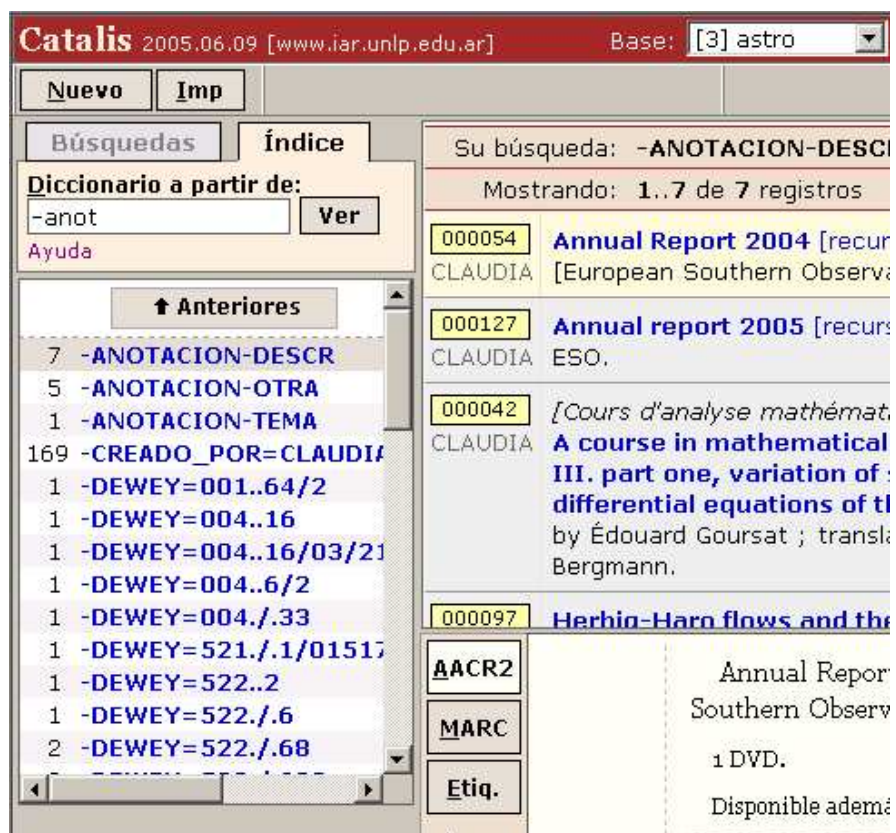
Catalis 2005.06.09 [www.iar.unlp.edu.ar] Base: [3] astro

Nuevo Imp

Búsquedas Índice

Diccionario a partir de:
-anot Ver
Ayuda

↑ Anteriores

7 -ANOTACION-DESCR
5 -ANOTACION-OTRA
1 -ANOTACION-TEMA
169 -CREADO_POR=CLAUDI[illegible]
1 -DEWEY=001..64/2
1 -DEWEY=004..16
1 -DEWEY=004..16/03/21
1 -DEWEY=004..6/2
1 -DEWEY=004./.33
1 -DEWEY=521./.1/01517
1 -DEWEY=522..2
1 -DEWEY=522./.6
2 -DEWEY=522./.68

Su búsqueda: -ANOTACION-DESC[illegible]
Mostrando: 1..7 de 7 registros

000054 Annual Report 2004 [recur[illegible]
CLAUDIA [European Southern Observ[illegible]

000127 Annual report 2005 [recurs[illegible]
CLAUDIA ESO.

000042 [Cours d'analyse mathémat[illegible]
CLAUDIA A course in mathematical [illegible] III. part one, variation of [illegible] differential equations of th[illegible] by Édouard Goursat ; transl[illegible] Bergmann.

000097 Herbig-Haro flows and the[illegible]

AACR2
MARC
Etiq.

Annual Repor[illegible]
Southern Obser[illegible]
1 DVD.
Disponible adem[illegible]